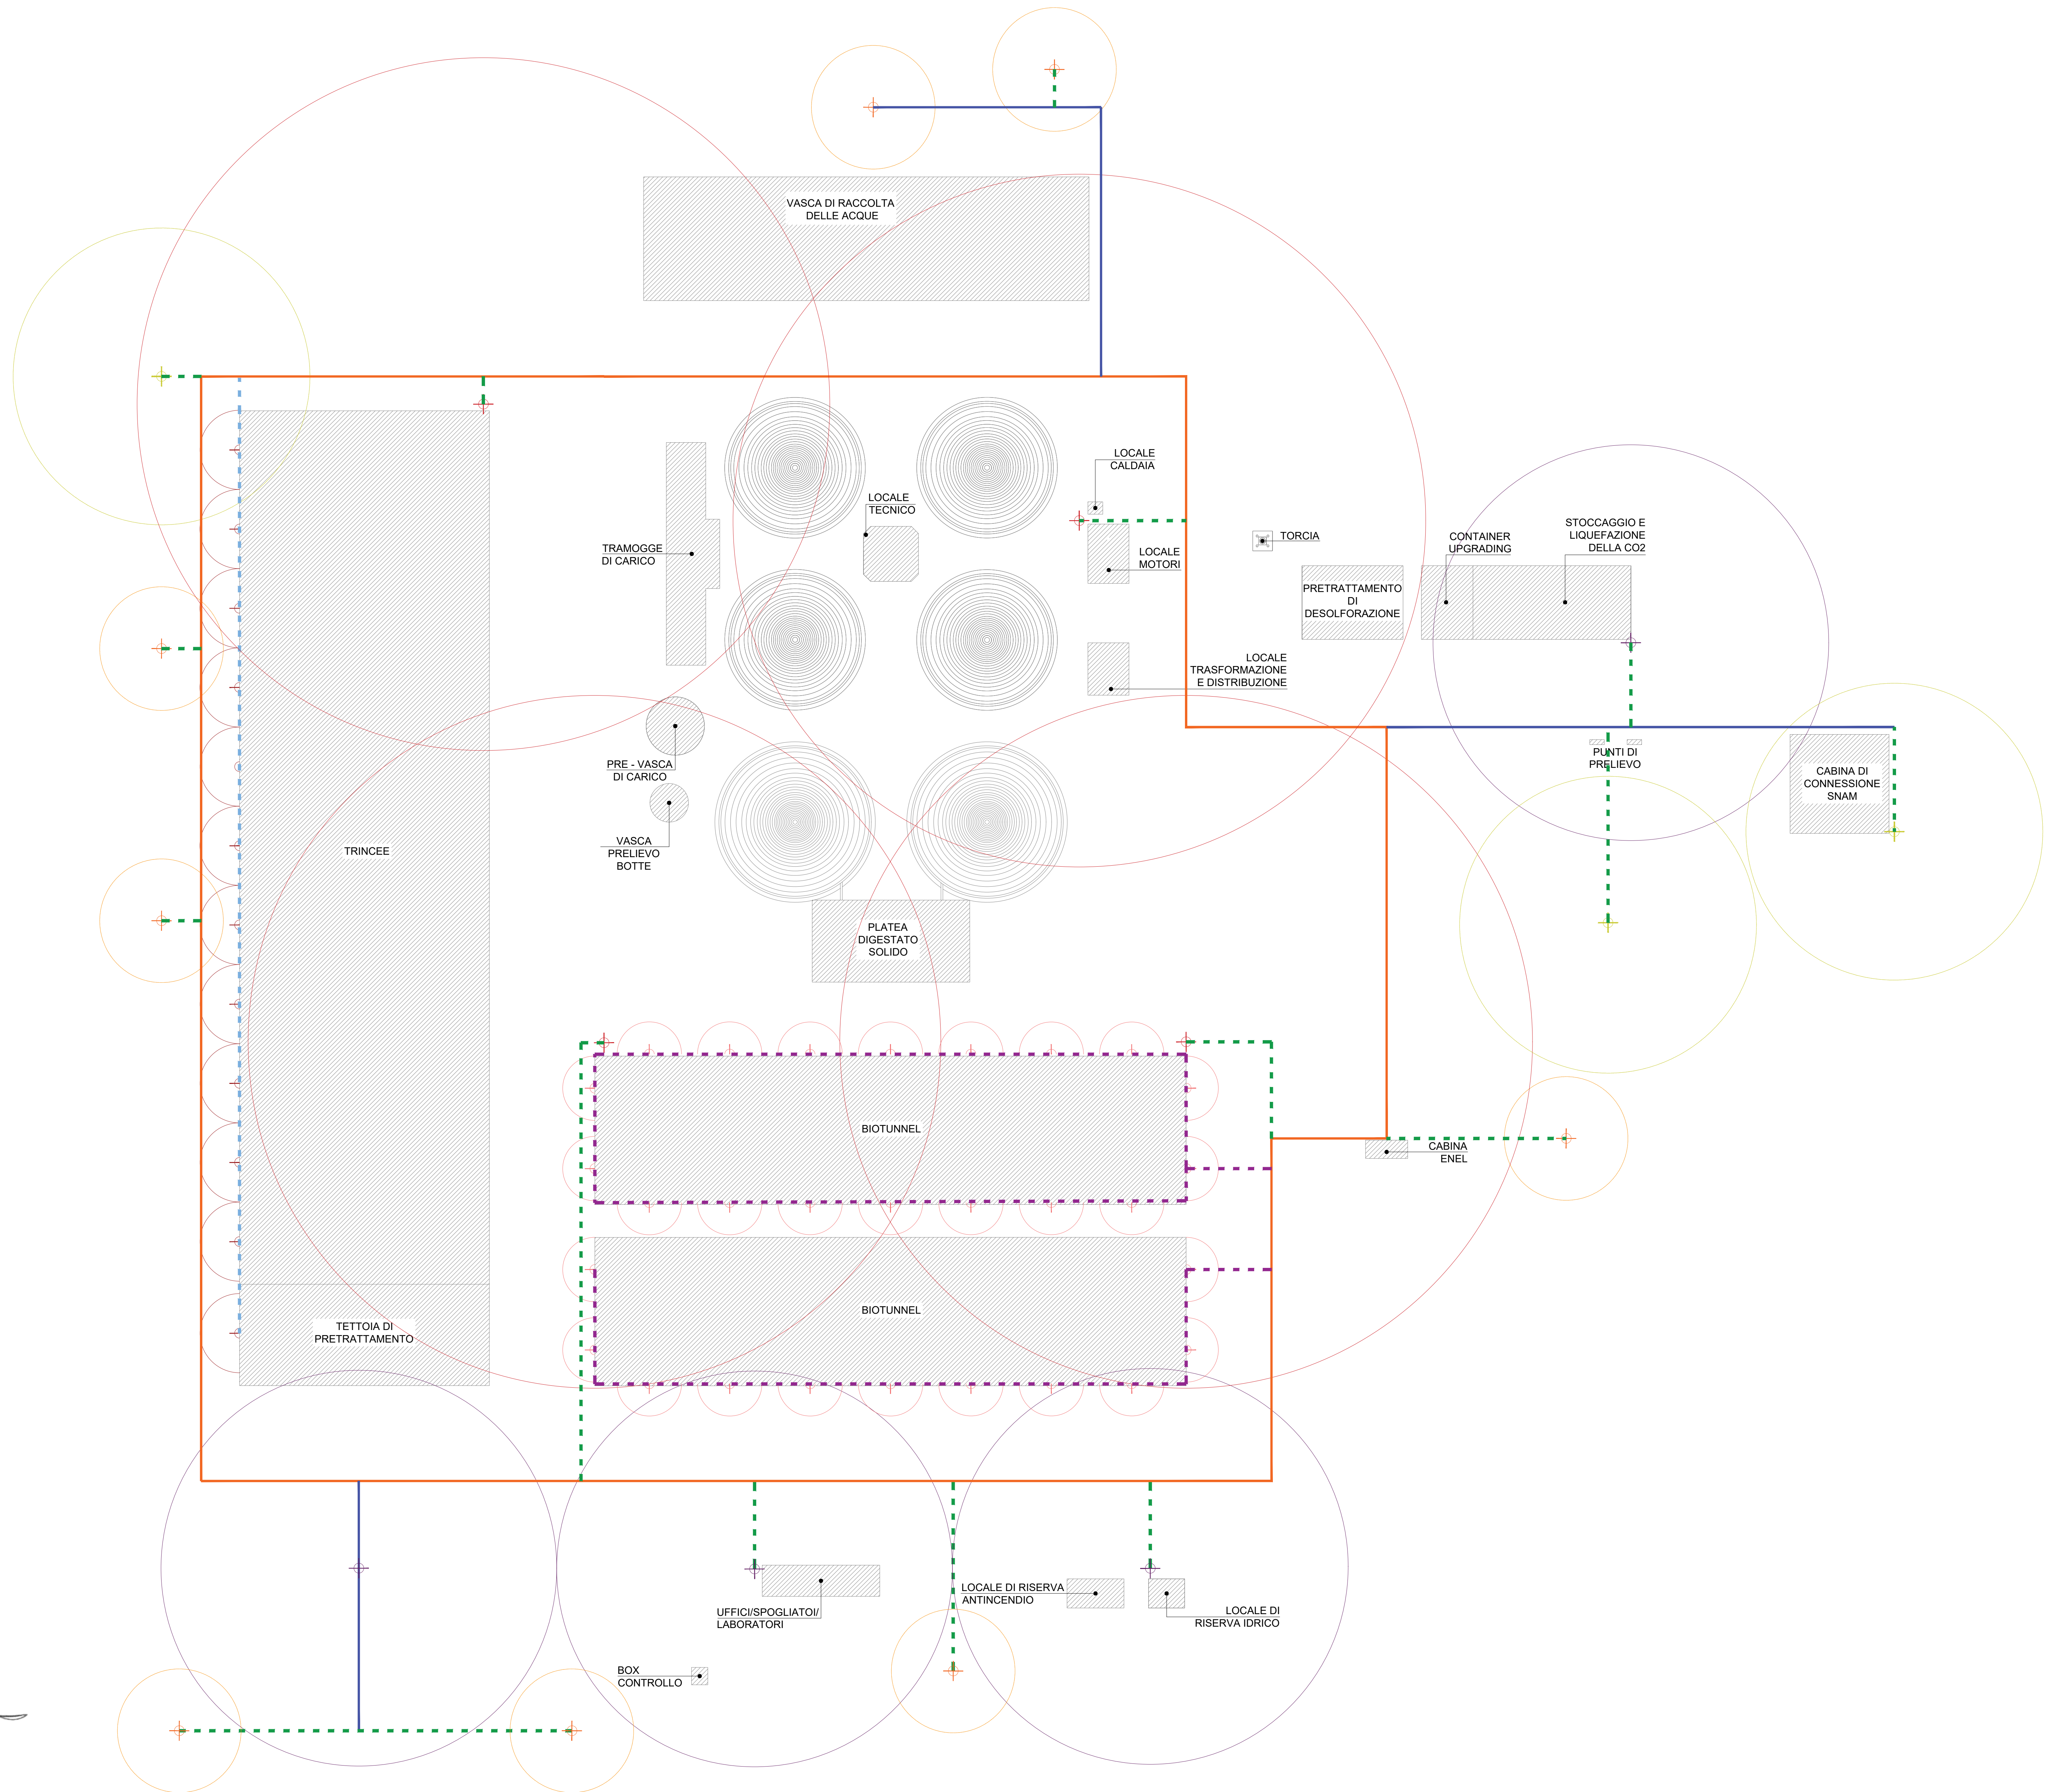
VASCA DI RACCOLTA DELLE ACQUE

LOCALE CALDAIA

LOCALE TECNICO

TRAMOGGE DI CARICO

TORCIA

LOCALE MOTORI

CONTAINER UPGRADING

STOCCAGGIO E LIQUEFAZIONE DELLA CO2

PRETRATTAMENTO DI DESOLFORAZIONE

LOCALE TRASFORMAZIONE E DISTRIBUZIONE

PUNTI DI PRELIEVO

CABINA DI CONNESSIONE SNAM

PRE - VASCA DI CARICO

VASCA PRELIEVO BOTTE

TRINCEE

PLATEA DIGESTATO SOLIDO

BIOTUNNEL

CABINA ENEL

BIOTUNNEL

TETTOIA DI PRETRATTAMENTO

LOCALE DI RISERVA ANTINCENDIO

UFFICI/SPOGLIATOI/ LABORATORI

LOCALE DI RISERVA IDRICO

BOX CONTROLLO